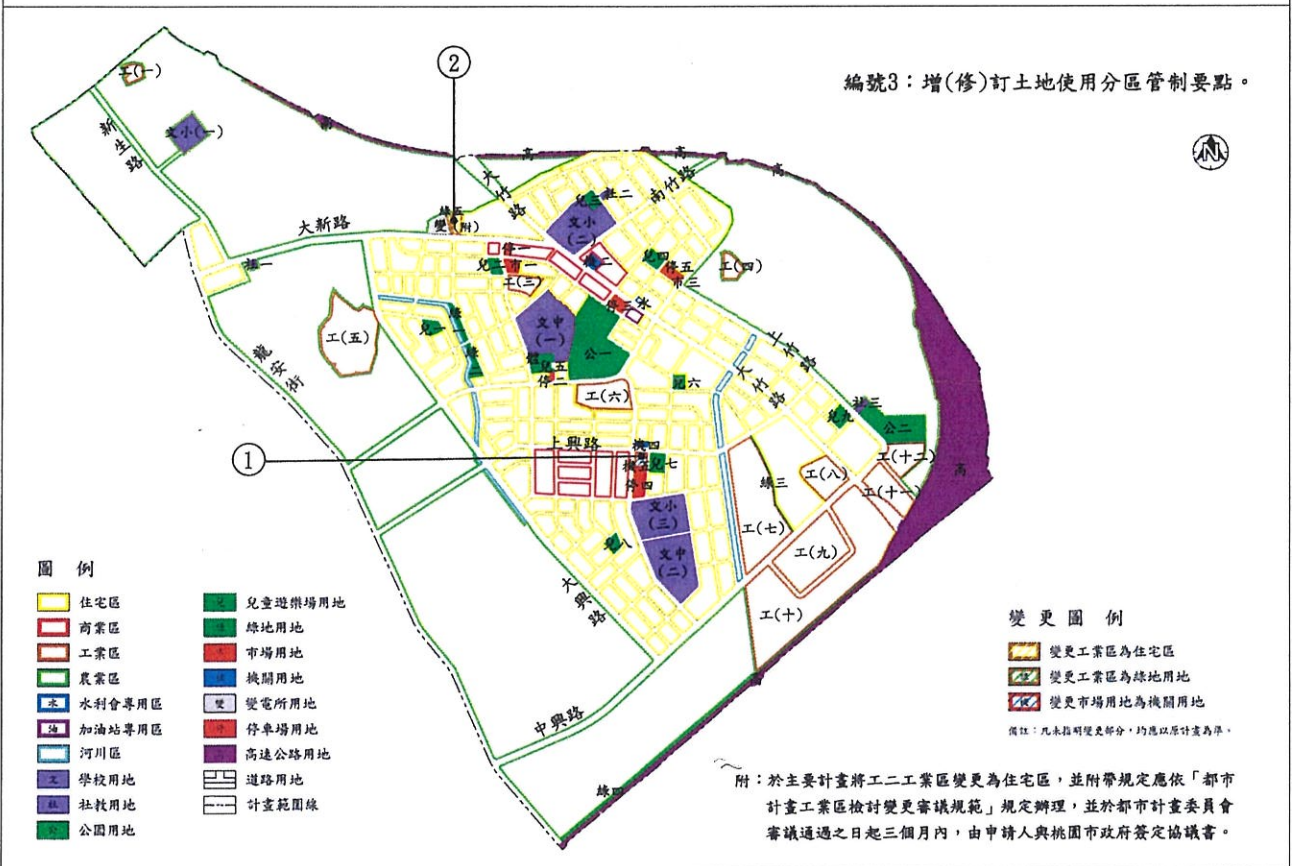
編號3：增(修)訂土地使用分區管制要點。

②

①

工(一)

新生路

文小(一)

大新路

大竹路

文小(二)

南竹路

高

工(四)

工(五)

龍安街

文中(一)

公一

工(六)

上興路

大竹路

上竹路

公二

工(八)

工(十二)

工(十一)

工(七)

工(九)

工(十)

文小(三)

文中(二)

大興路

中興路

綠三

高

圖　例

| | |
|---|---|
| 住宅區 | 兒童遊樂場用地 |
| 商業區 | 綠地用地 |
| 工業區 | 市場用地 |
| 農業區 | 機關用地 |
| 水利會專用區 | 變電所用地 |
| 加油站專用區 | 停車場用地 |
| 河川區 | 高速公路用地 |
| 學校用地 | 道路用地 |
| 社教用地 | 計畫範圍線 |
| 公園用地 | |

變 更 圖　例

變更工業區為住宅區

變更工業區為綠地用地

變更市場用地為機關用地

備註：凡未指明變更部分，均應以原計畫為準。

附：於主要計畫將工二工業區變更為住宅區，並附帶規定應依「都市計畫工業區檢討變更審議規範」規定辦理，並於都市計畫委員會審議通過之日起三個月內，由申請人與桃園市政府簽定協議書。